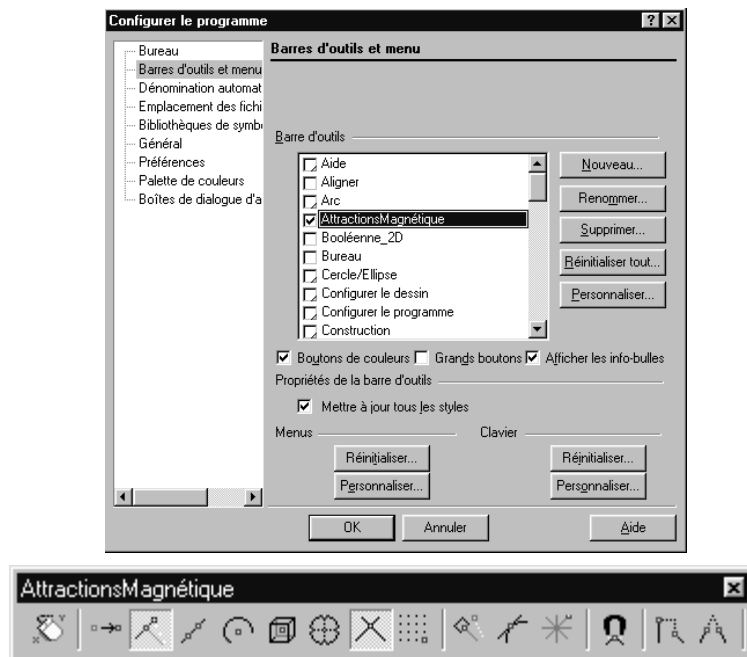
Configurer le programme

Bureau
Barres d'outils et menu
Dénomination automat
Emplacement des fichi
Bibliothèques de symbo
Général
Préférences
Palette de couleurs
Boîtes de dialogue d'a

Barres d'outils et menu

Barre d'outils

Aide
Aligner
Arc
AttractionsMagnétique
Booléenne_2D
Bureau
Cercle/Ellipse
Configurer le dessin
Configurer le programme
Construction

Nouveau...
Renommer...
Supprimer...
Réinitialiser tout...
Personnaliser...

Boutons de couleurs
Grands boutons
Afficher les info-bulles

Propriétés de la barre d'outils

Mettre à jour tous les styles

Menus
Réinitialiser...
Personnaliser...

Clavier
Réinitialiser...
Personnaliser...

OK
Annuler
Aide

AttractionsMagnétique